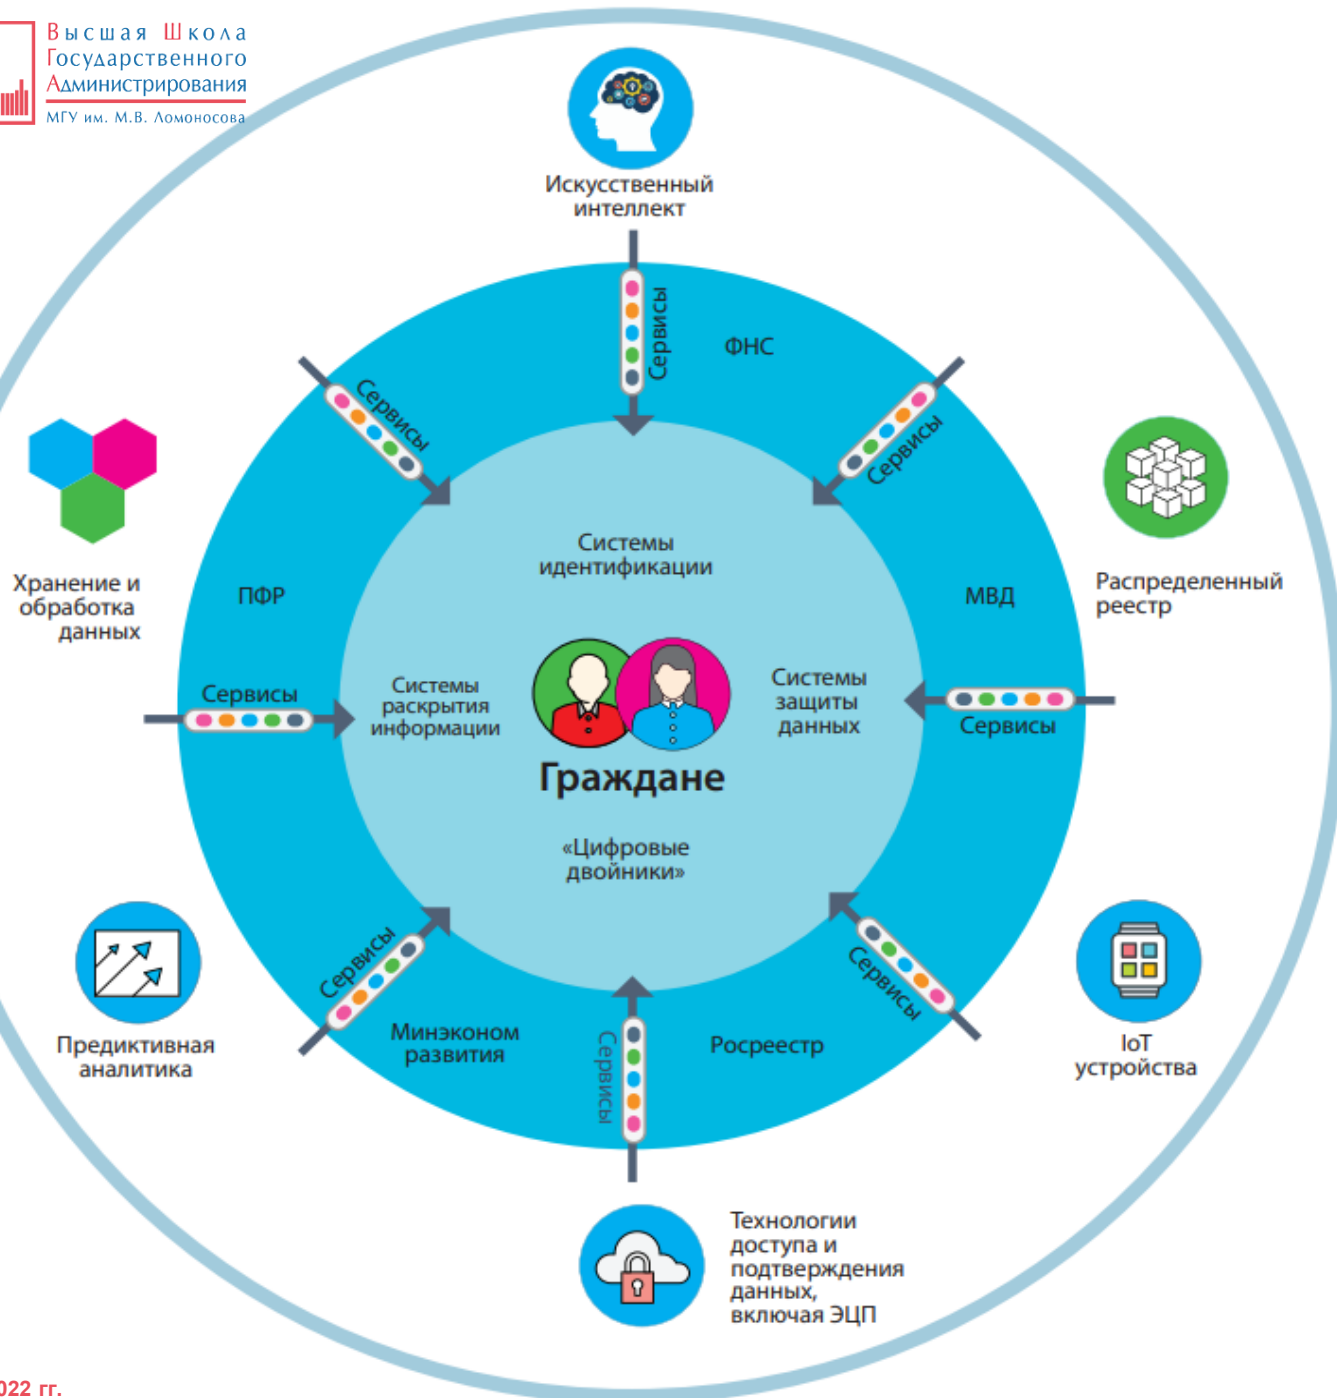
Высшая Школа Государственного Администрирования
МГУ им. М.В. Ломоносова

Искусственный интеллект

Сервисы

ФНС

Сервисы

Сервисы

Хранение и обработка данных

ПФР

Системы идентификации

Распределенный реестр

МВД

Сервисы

Системы раскрытия информации

Системы защиты данных

Сервисы

Граждане

«Цифровые двойники»

Сервисы

Сервисы

Предиктивная аналитика

Минэконом развития

Сервисы

Росреестр

IoT устройства

Технологии доступа и подтверждения данных, включая ЭЦП

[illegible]022 гг.